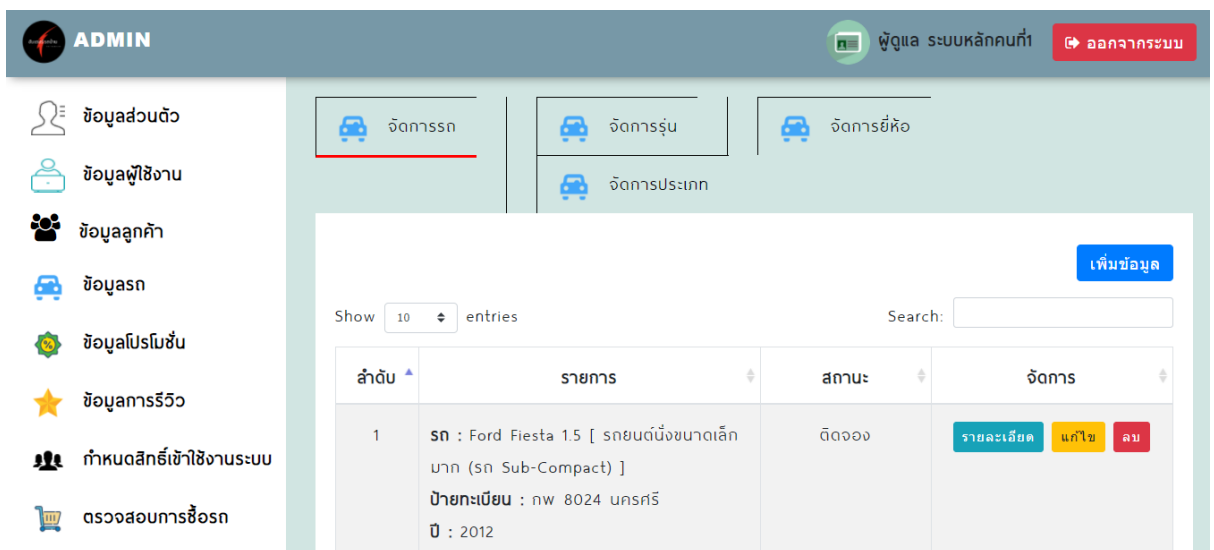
ADMIN

ผู้ดูแล ระบบหลักคนที่1

ออกจากระบบ

ข้อมูลส่วนตัว

ข้อมูลผู้ใช้งาน

ข้อมูลลูกค้า

ข้อมูลรถ

ข้อมูลโปรโมชั่น

ข้อมูลการรีวิว

กำหนดสิทธิ์เข้าใช้งานระบบ

ตรวจสอบการซื้อรถ

จัดการรถ

จัดการรุ่น

จัดการยี่ห้อ

จัดการประเภท

เพิ่มข้อมูล

Show 10 entries

Search:

| ลำดับ | รายการ | สถานะ | จัดการ |
|---|---|---|---|
| 1 | รถ : Ford Fiesta 1.5 [ รถยนต์นั่งขนาดเล็กมาก (รถ Sub-Compact) ] ป้ายทะเบียน : กพ 8024 นครศรี ปี : 2012 | ติดจอง | รายละเอียด แก้ไข ลบ |